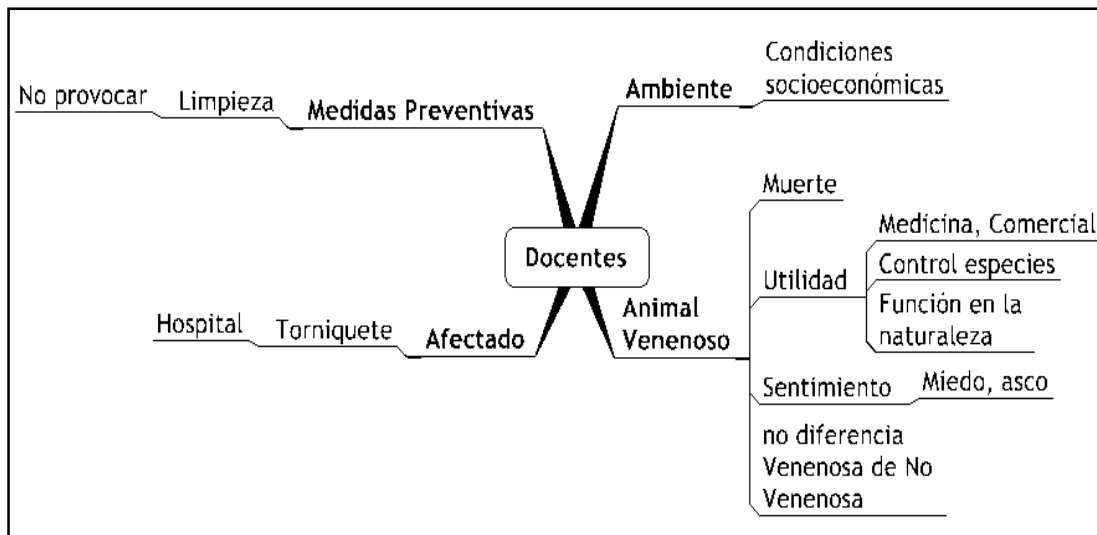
Docentes

Medidas Preventivas
Limpieza
No provocar

Ambiente
Condiciones socioeconómicas

Animal Venenoso
Muerte
Utilidad
Medicina, Comercial
Control especies
Función en la naturaleza
Sentimiento
Miedo, asco
no diferencia Venenosa de No Venenosa

Afectado
Torniquete
Hospital